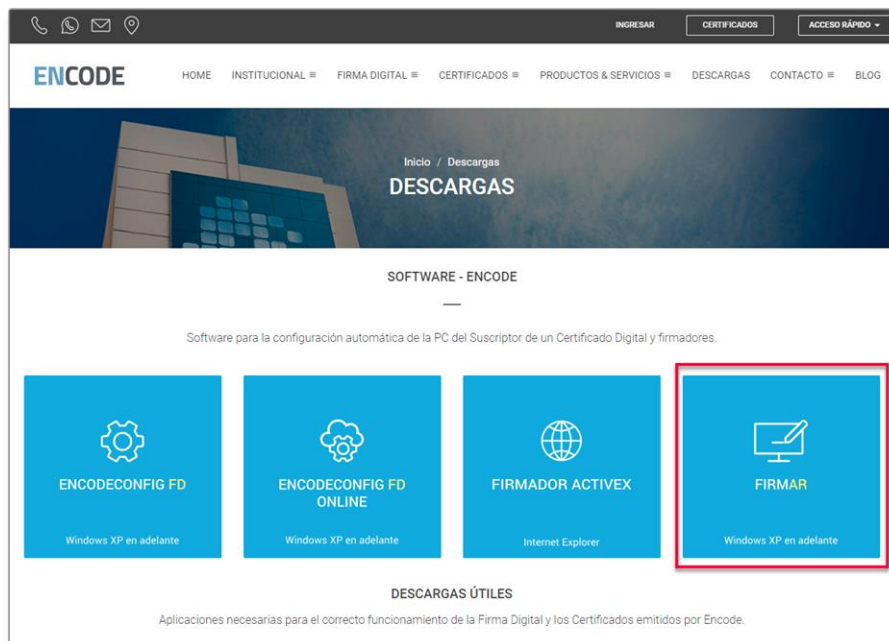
INGRESAR CERTIFICADOS ACCESO RÁPIDO

ENCODE

HOME INSTITUCIONAL ≡ FIRMA DIGITAL ≡ CERTIFICADOS ≡ PRODUCTOS & SERVICIOS ≡ DESCARGAS CONTACTO ≡ BLOG

Inicio / Descargas

DESCARGAS

SOFTWARE - ENCODE

Software para la configuración automática de la PC del Suscriptor de un Certificado Digital y firmadores.

ENCODECONFIG FD

Windows XP en adelante

ENCODECONFIG FD ONLINE

Windows XP en adelante

FIRMADOR ACTIVEX

Internet Explorer

FIRMAR

Windows XP en adelante

DESCARGAS ÚTILES

Aplicaciones necesarias para el correcto funcionamiento de la Firma Digital y los Certificados emitidos por Encode.